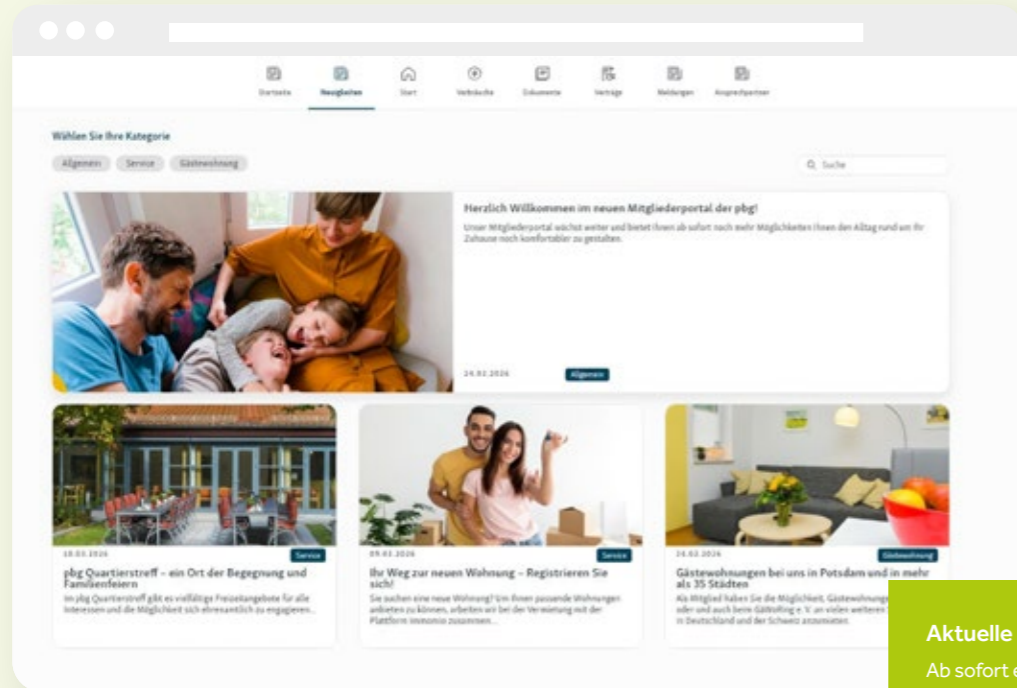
Startseite Neuigkeiten Start Verbräuche Dokumente Verträge Meldungen Ansprechpartner

Wählen Sie Ihre Kategorie

Allgemein Service Gästewohnung

Suche

Herzlich Willkommen im neuen Mitgliederportal der pbg!

Unser Mitgliederportal wächst weiter und bietet Ihnen ab sofort noch mehr Möglichkeiten Ihnen den Alltag rund um Ihr Zuhause noch komfortabler zu gestalten.

24.02.2026 Allgemein

18.03.2026 Service

pbg Quartierstreff – ein Ort der Begegnung und Familienfeiern

Im pbg Quartierstreff gibt es vielfältige Freizeitangebote für alle Interessen und die Möglichkeit sich ehrenamtlich zu engagieren...

09.03.2026 Service

Ihr Weg zur neuen Wohnung – Registrieren Sie sich!

Sie suchen eine neue Wohnung? Um Ihnen passende Wohnungen anbieten zu können, arbeiten wir bei der Vermietung mit der Plattform Immomio zusammen...

24.02.2026 Gästewohnung

Gästewohnungen bei uns in Potsdam und in mehr als 35 Städten

Als Mitglied haben Sie die Möglichkeit, Gästewohnunge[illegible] oder und auch beim GdWohng e. V. an vielen weiteren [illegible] in Deutschland und der Schweiz anzumieten.

Aktuelle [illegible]

Ab sofort e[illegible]